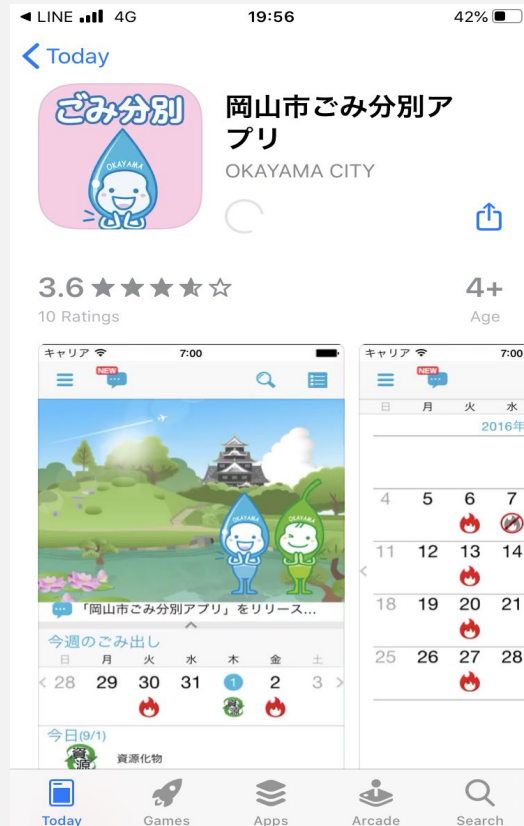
◀ LINE 4G 19:56 42%

< Today

ごみ分別
OKAYAMA

岡山市ごみ分別アプリ
OKAYAMA CITY

3.6 ★★★★☆
10 Ratings

4+
Age

キャリア 7:00
NEW

OKAYAMA

「岡山市ごみ分別アプリ」をリリース...

今週のごみ出し

| 日 | 月 | 火 | 水 | 木 | 金 | 土 |
|---|---|---|---|---|---|---|
| 28 | 29 | 30 | 31 | 1 | 2 | 3 |

今日(9/1)
資源
資源化物

キャリア 7:00
NEW

| 日 | 月 | 火 | 水 |
|---|---|---|---|
| | | | 2016年 |
| 4 | 5 | 6 | 7 |
| 11 | 12 | 13 | 14 |
| 18 | 19 | 20 | 21 |
| 25 | 26 | 27 | 28 |

Today Games Apps Arcade Search